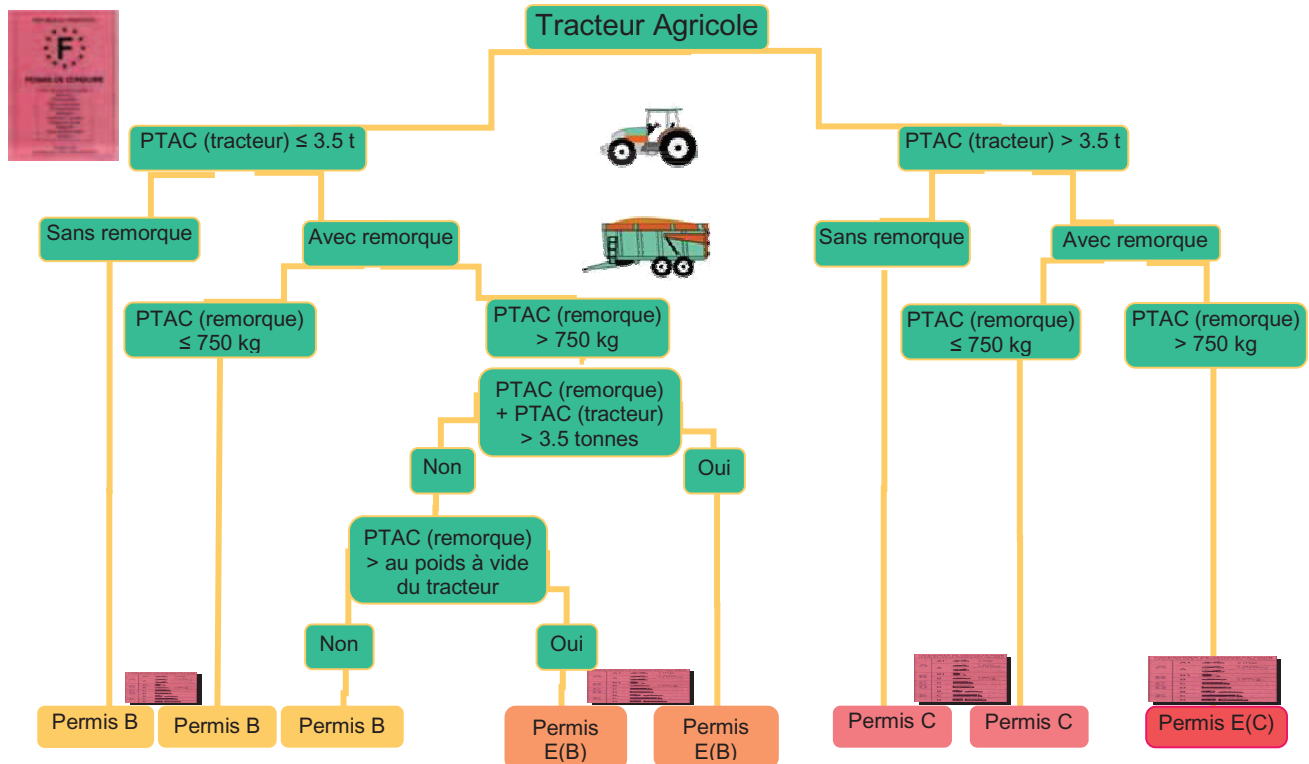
Tracteur Agricole

PTAC (tracteur) ≤ 3.5 t

PTAC (tracteur) > 3.5 t

Sans remorque

Avec remorque

Sans remorque

Avec remorque

PTAC (remorque) ≤ 750 kg

PTAC (remorque) > 750 kg

PTAC (remorque) ≤ 750 kg

PTAC (remorque) > 750 kg

PTAC (remorque) + PTAC (tracteur) > 3.5 tonnes

Non

Oui

PTAC (remorque) > au poids à vide du tracteur

Non

Oui

Permis B

Permis B

Permis B

Permis E(B)

Permis E(B)

Permis C

Permis C

Permis E(C)